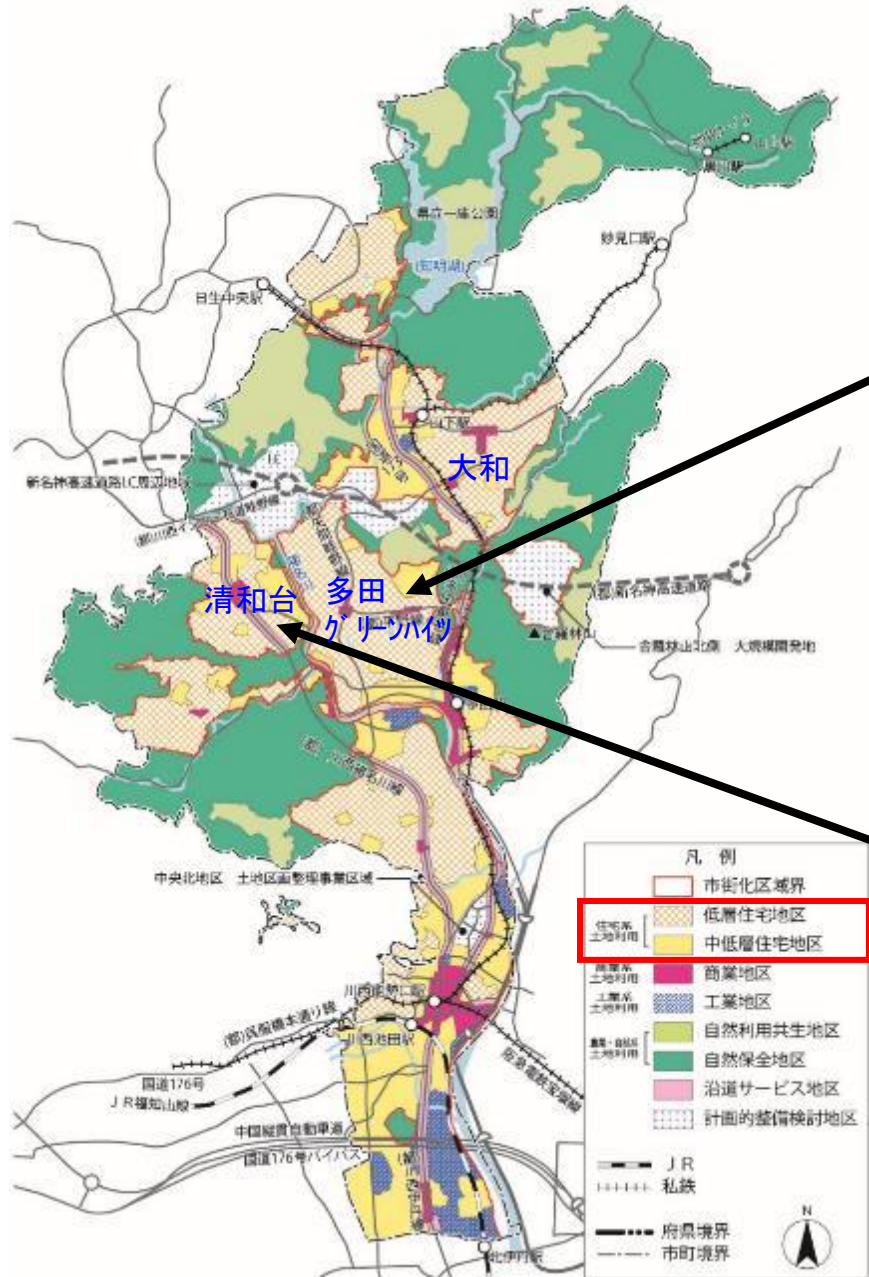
県立一庫公園

妙見口駅

日生中央駅

山下駅

大和

新名神高速道路IC周辺地区

IC

清和台

多田
グリーンハイツ

(都)新名神高速道路

▲石縄林山

合商林山北麓　大規模開発地

中央北地区　土地区画整理事業区域

凡　例

市街化区域界

住宅系土地利用

低層住宅地区

中低層住宅地区

商業系土地利用

商業地区

工業系土地利用

工業地区

農業・自然系土地利用

自然利用共生地区

自然保全地区

沿道サービス地区

計画的整備検討地区

川西能勢口駅

川西池田駅

国道176号

JR福知山線

中国縦貫自動車道

国道176号バイパス

JR

私鉄

府県境界

市町境界

N